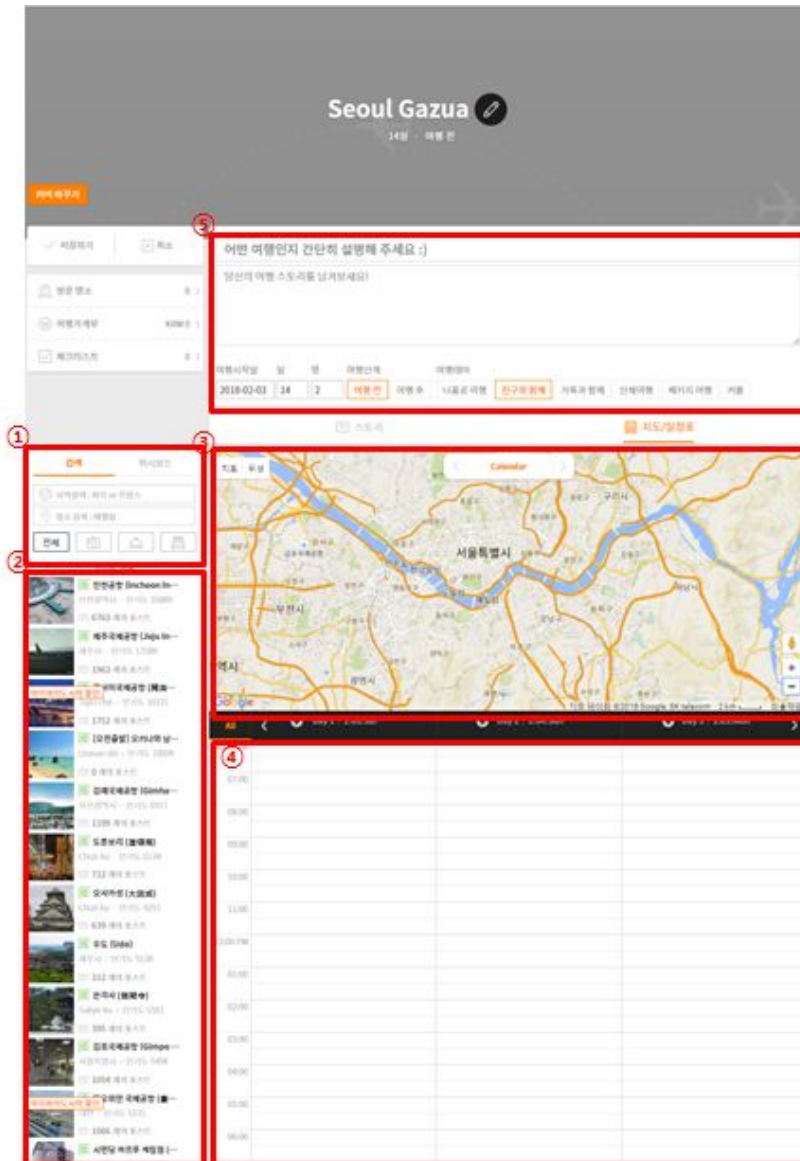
Seoul Gazua

14일 · 여행 전

커버 바꾸기

비공개 | 취소

방문 장소 0
여행가계부 KRW 0
체크리스트 0

⑤

어떤 여행인지 간단히 설명해 주세요 :)

당신의 여행 스토리를 남겨보세요!

여행시작일 | 일 | 명 | 여행단계 | 여행형태
2018-02-03 | 14 | 2 | 여행 전 | 여행 후 | 나홀로 여행 | 친구와 함께 | 가족과 함께 | 단체여행 | 패키지 여행 | 커플

스토리 | 지도/일정표

①

검색 | 위시보드

지역검색 : 도시 or 국가

장소 검색 : 에펠탑

전체

②

인천공항 (Incheon In...
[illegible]
6763 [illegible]

제주국제공항 (Jeju In...
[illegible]
1963 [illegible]

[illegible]국제공항 (賢...
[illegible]
1752 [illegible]

[오픈클럽] 오키나와 남...
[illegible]

김해국제공항 (Gimha...
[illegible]
1199 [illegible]

도톤보리 (道頓堀)
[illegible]
722 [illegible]

오사카성 (大阪城)
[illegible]
639 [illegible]

우도 (Udo)
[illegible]
312 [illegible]

금각사 (金閣寺)
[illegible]
395 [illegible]

김포국제공항 (Gimpo...
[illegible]
1054 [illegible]

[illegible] 국제공항 (...
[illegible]
1066 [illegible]

시먼딩 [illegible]

③

지도 | 위성

Calendar

서울특별시

부천시

구리시

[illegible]

Google

지도 데이터 ©2018 Google, SK telecom

All | Day 1 · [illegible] | Day 2 · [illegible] | Day 3 · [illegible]

④

07:00
08:00
09:00
10:00
11:00
12:00 PM
01:00
02:00
03:00
04:00
05:00
06:00